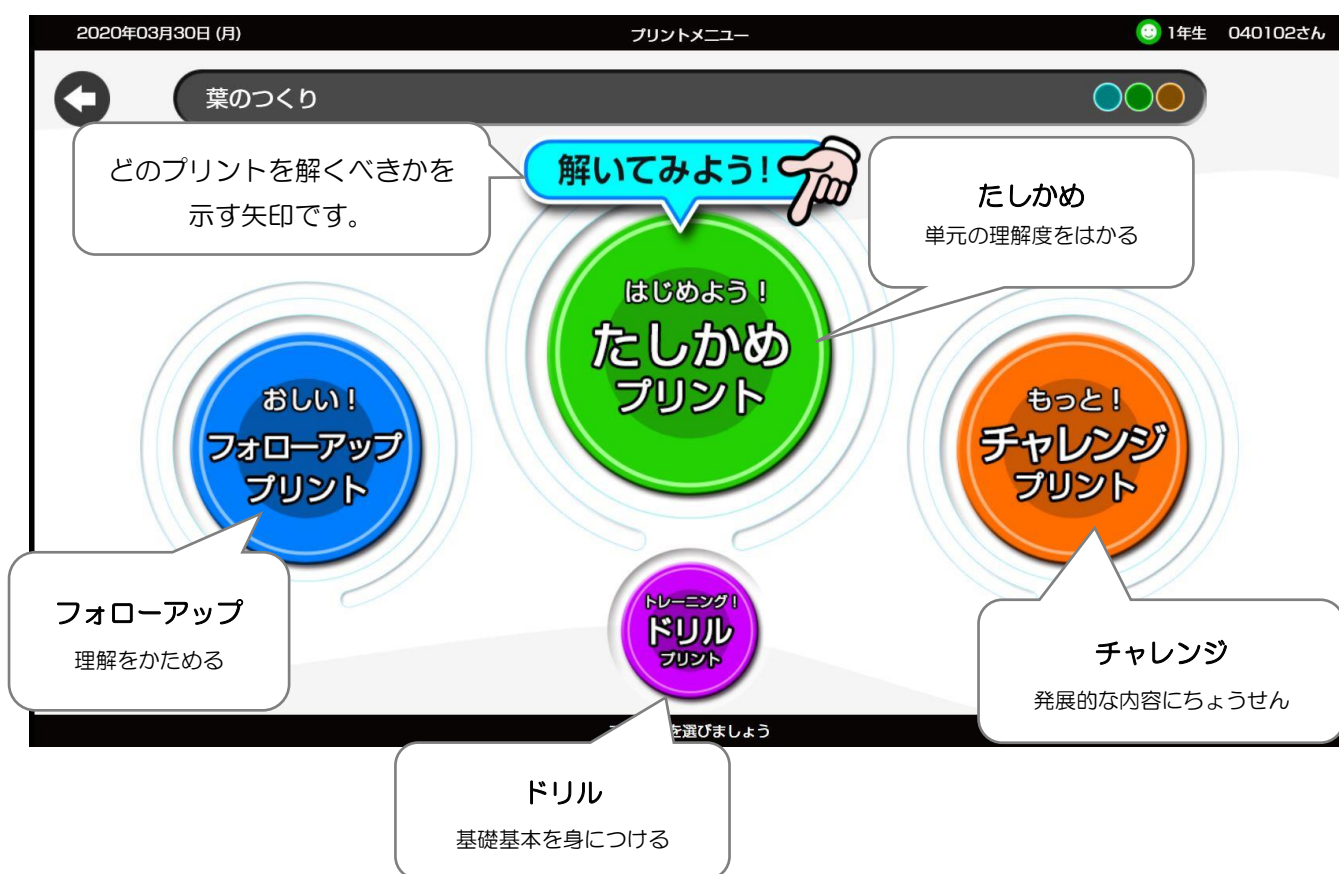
2020年03月30日 (月)

プリントメニュー

1年生 040102さん

葉のつくり

どのプリントを解くべきかを示す矢印です。

解いてみよう!

たしかめ

単元の理解度をはかる

はじめよう！
たしかめ
プリント

おしい！
フォローアップ
プリント

もっと！
チャレンジ
プリント

トレーニング！
ドリル
プリント

フォローアップ

理解をかためる

チャレンジ

発展的な内容にちょうせん

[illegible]を選びましょう

ドリル

基礎基本を身につける